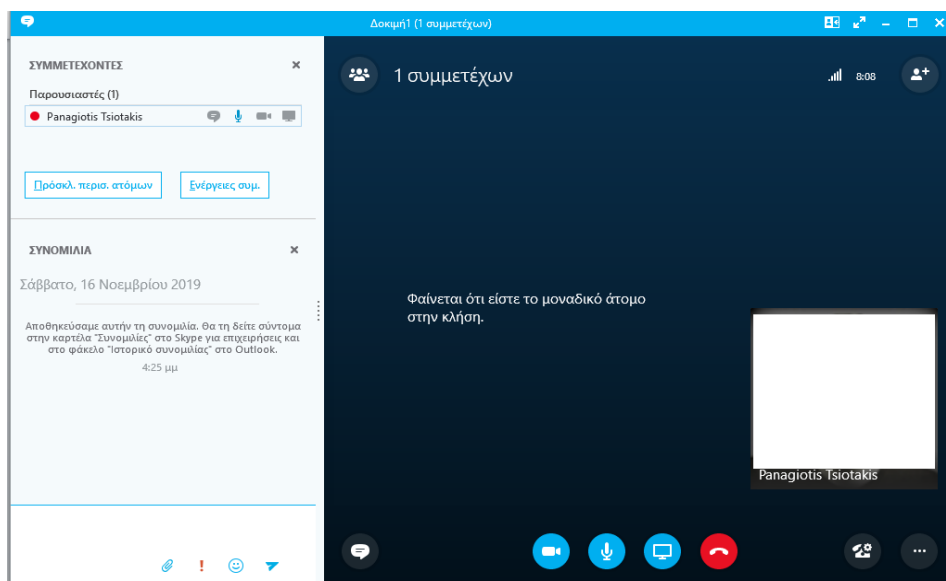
Δοκιμή1 (1 συμμετέχων)

ΣΥΜΜΕΤΕΧΟΝΤΕΣ

Παρουσιαστές (1)

Panagiotis Tsiotakis

Πρόσκλ. περισ. ατόμων

Ενέργειες συμ.

ΣΥΝΟΜΙΛΙΑ

Σάββατο, 16 Νοεμβρίου 2019

Αποθηκεύσαμε αυτήν τη συνομιλία. Θα τη δείτε σύντομα στην καρτέλα "Συνομιλίες" στο Skype για επιχειρήσεις και στο φάκελο "Ιστορικό συνομιλίας" στο Outlook.

4:25 μμ

!

1 συμμετέχων

8:08

Φαίνεται ότι είστε το μοναδικό άτομο στην κλήση.

Panagiotis Tsiotakis

...